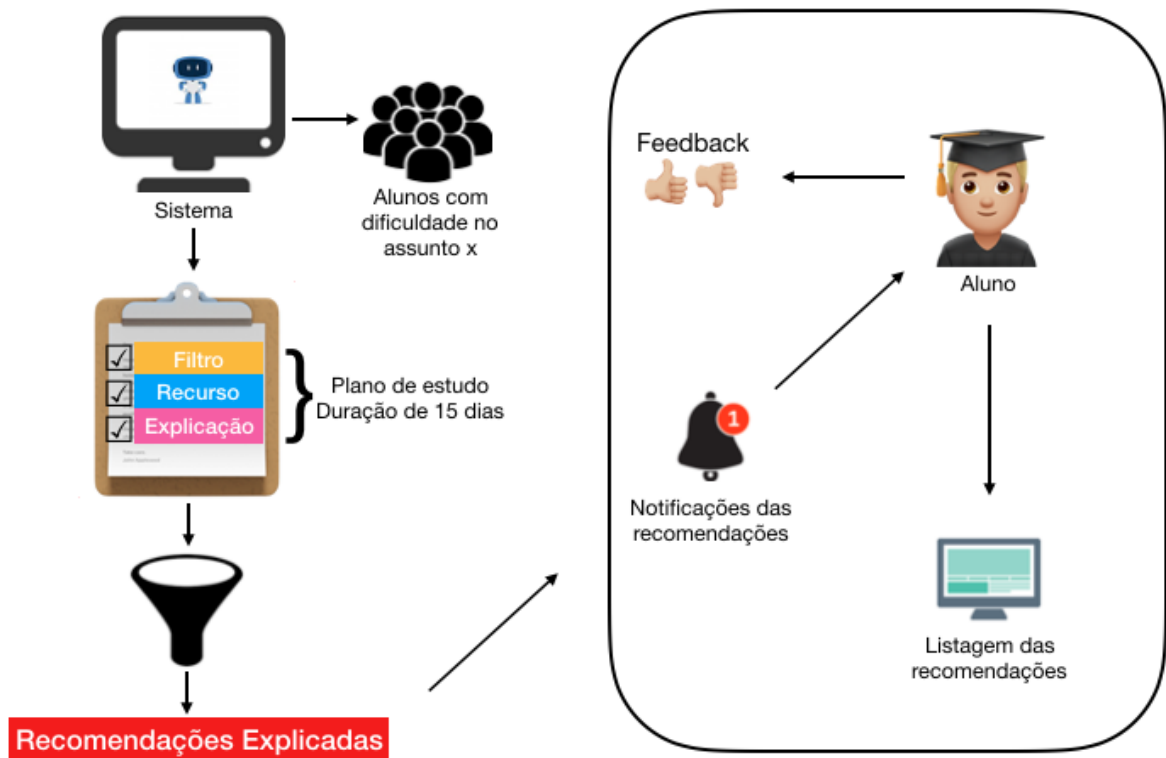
Sistema

Alunos com dificuldade no assunto x

Filtro
Recurso
Explicação

Plano de estudo
Duração de 15 dias

Recomendações Explicadas

Feedback

Aluno

1

Notificações das recomendações

Listagem das recomendações